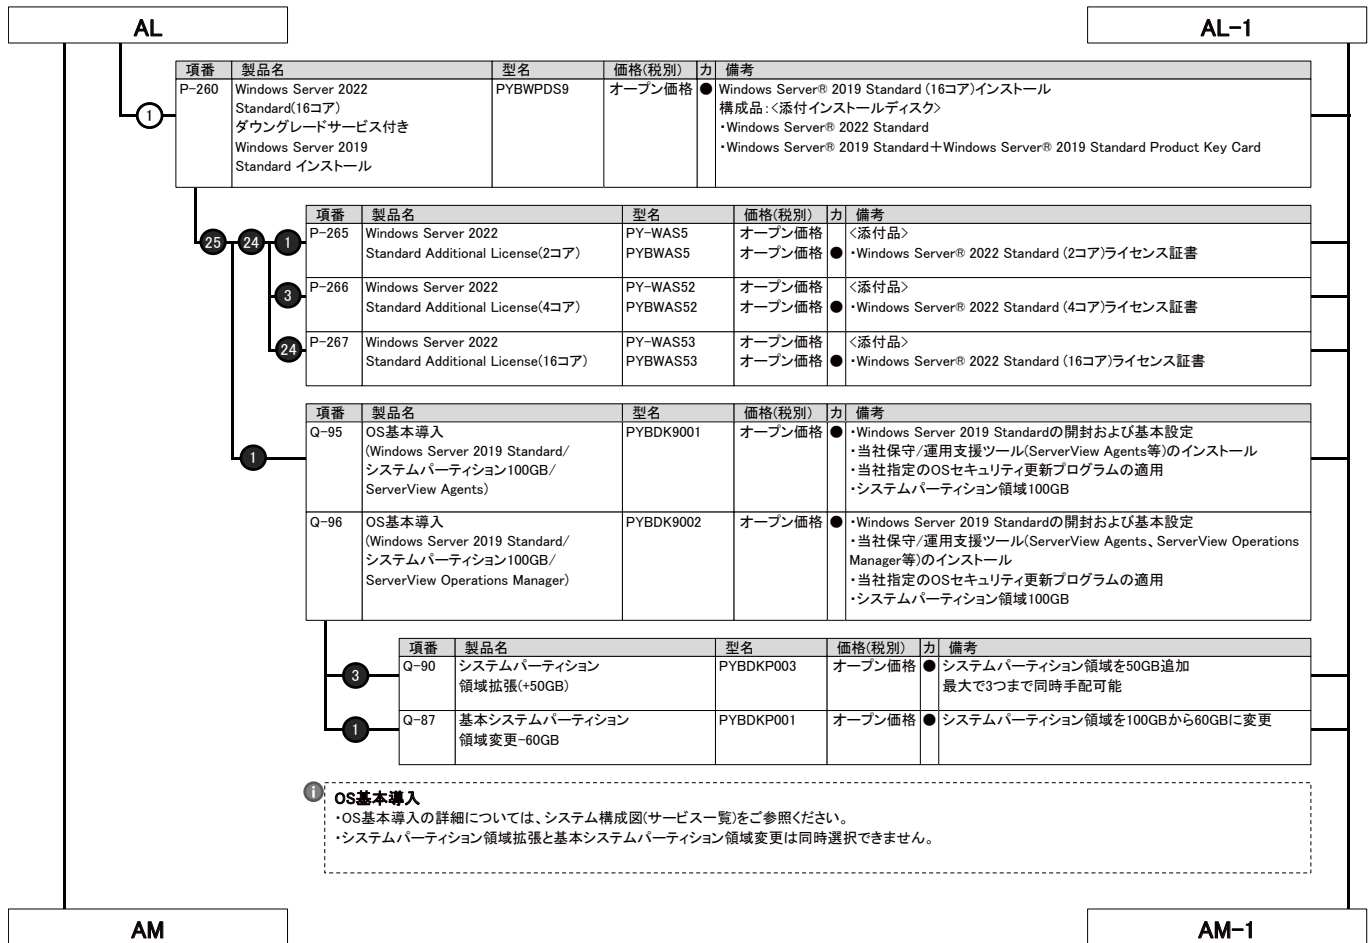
AL

AL-1

1

| 項番 | 製品名 | 型名 | 価格(税別) | カ | 備考 |
|---|---|---|---|---|---|
| P-260 | Windows Server 2022 Standard(16コア) ダウングレードサービス付き Windows Server 2019 Standard インストール | PYBWPDS9 | オープン価格 | ● | Windows Server® 2019 Standard (16コア)インストール 構成品:<添付インストールディスク> ・Windows Server® 2022 Standard ・Windows Server® 2019 Standard+Windows Server® 2019 Standard Product Key Card |

25 24 1

| 項番 | 製品名 | 型名 | 価格(税別) | カ | 備考 |
|---|---|---|---|---|---|
| P-265 | Windows Server 2022 Standard Additional License(2コア) | PY-WAS5 PYBWAS5 | オープン価格 オープン価格 | ● | <添付品> ・Windows Server® 2022 Standard (2コア)ライセンス証書 |
| P-266 | Windows Server 2022 Standard Additional License(4コア) | PY-WAS52 PYBWAS52 | オープン価格 オープン価格 | ● | <添付品> ・Windows Server® 2022 Standard (4コア)ライセンス証書 |
| P-267 | Windows Server 2022 Standard Additional License(16コア) | PY-WAS53 PYBWAS53 | オープン価格 オープン価格 | ● | <添付品> ・Windows Server® 2022 Standard (16コア)ライセンス証書 |

3

24

1

| 項番 | 製品名 | 型名 | 価格(税別) | カ | 備考 |
|---|---|---|---|---|---|
| Q-95 | OS基本導入 (Windows Server 2019 Standard/ システムパーティション100GB/ ServerView Agents) | PYBDK9001 | オープン価格 | ● | ・Windows Server 2019 Standardの開封および基本設定 ・当社保守/運用支援ツール(ServerView Agents等)のインストール ・当社指定のOSセキュリティ更新プログラムの適用 ・システムパーティション領域100GB |
| Q-96 | OS基本導入 (Windows Server 2019 Standard/ システムパーティション100GB/ ServerView Operations Manager) | PYBDK9002 | オープン価格 | ● | ・Windows Server 2019 Standardの開封および基本設定 ・当社保守/運用支援ツール(ServerView Agents、ServerView Operations Manager等)のインストール ・当社指定のOSセキュリティ更新プログラムの適用 ・システムパーティション領域100GB |

3

| 項番 | 製品名 | 型名 | 価格(税別) | カ | 備考 |
|---|---|---|---|---|---|
| Q-90 | システムパーティション 領域拡張(+50GB) | PYBDKP003 | オープン価格 | ● | システムパーティション領域を50GB追加 最大で3つまで同時手配可能 |
| Q-87 | 基本システムパーティション 領域変更-60GB | PYBDKP001 | オープン価格 | ● | システムパーティション領域を100GBから60GBに変更 |

1

OS基本導入
・OS基本導入の詳細については、システム構成図(サービス一覧)をご参照ください。
・システムパーティション領域拡張と基本システムパーティション領域変更は同時選択できません。

AM

AM-1